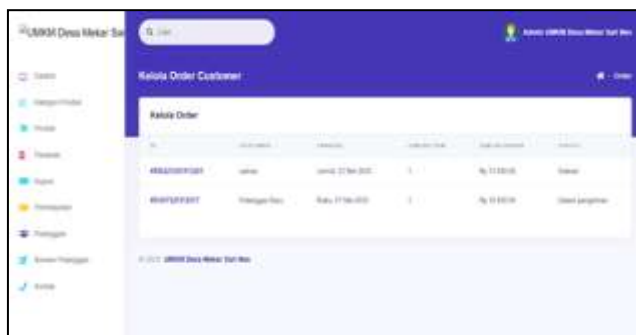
UMKM Desa Mekar Sa

Q Cari

Admin UMKM Desa Mekar Sari Ner

Kelola Order Customer

Order

Kelola Order

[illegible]

Dashboard

Kategori Produk

Produk

Pesanan

Kupon

Pembayaran

Pelanggan

Review Pelanggan

Pengaturan

| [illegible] | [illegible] | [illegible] | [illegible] | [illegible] | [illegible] |
|---|---|---|---|---|---|
| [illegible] | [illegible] | Jumat, 23 Mei 2025 | 1 | Rp 17.000,00 | Selesai |
| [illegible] | Pelanggan Baru | Rabu, 21 Mei 2025 | 1 | Rp 15.000,00 | Dalam pengiriman |

© 2025 UMKM Desa Mekar Sari Ner